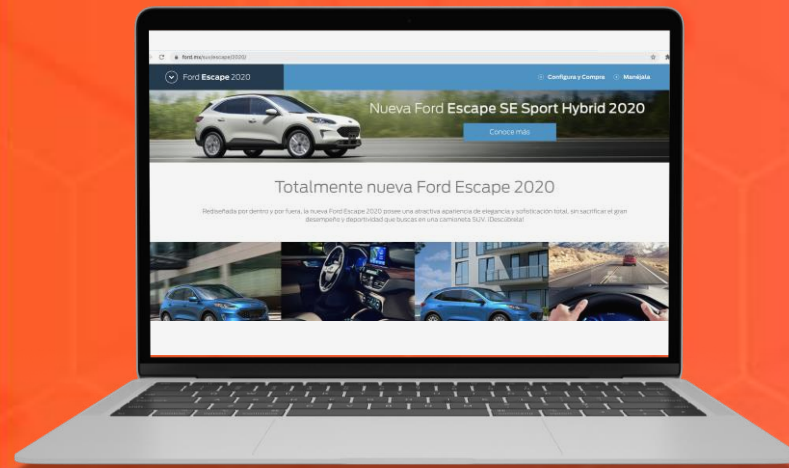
ford.mx/suv/escape/2020/

Ford Escape 2020

Configura y Compra

Manéjala

Nueva Ford Escape SE Sport Hybrid 2020

Conoce más

Totalmente nueva Ford Escape 2020

Rediseñada por dentro y por fuera, la nueva Ford Escape 2020 posee una atractiva apariencia de elegancia y sofisticación total, sin sacrificar el gran desempeño y deportividad que buscas en una camioneta SUV. ¡Descúbrela!